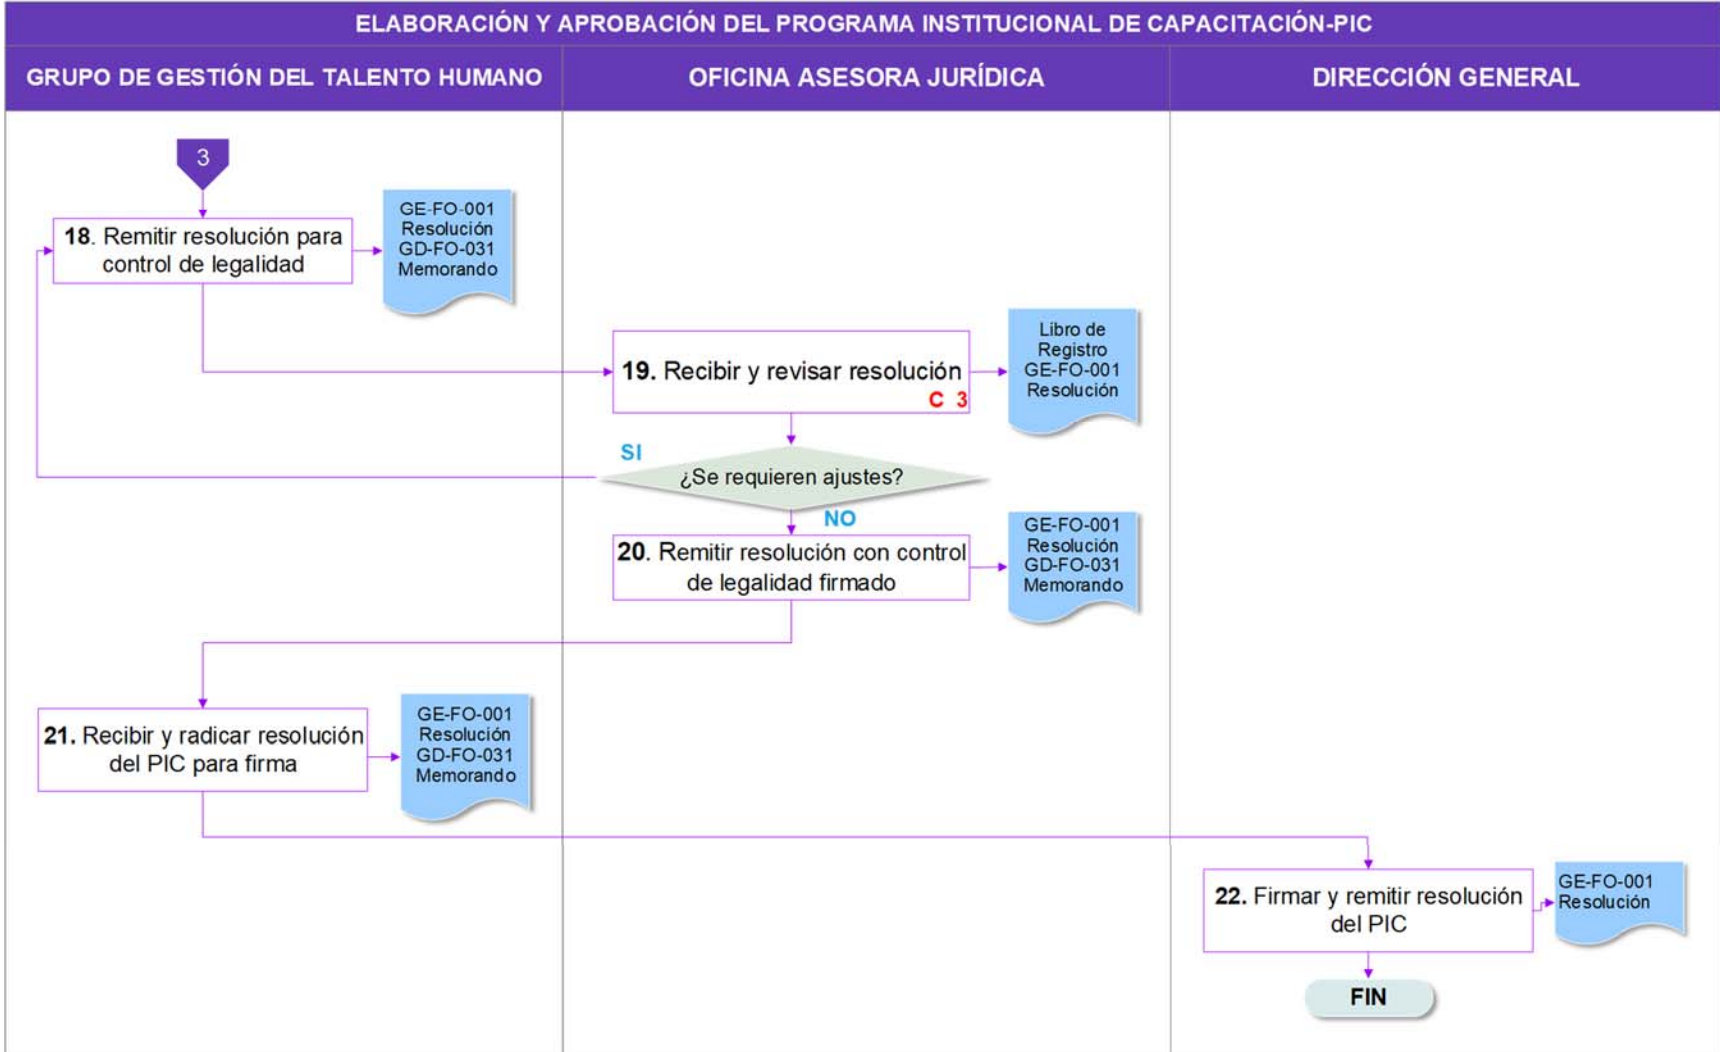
ELABORACIÓN Y APROBACIÓN DEL PROGRAMA INSTITUCIONAL DE CAPACITACIÓN-PIC

GRUPO DE GESTIÓN DEL TALENTO HUMANO

OFICINA ASESORA JURÍDICA

DIRECCIÓN GENERAL

3

18. Remitir resolución para control de legalidad

GE-FO-001 Resolución GD-FO-031 Memorando

19. Recibir y revisar resolución

C 3

Libro de Registro GE-FO-001 Resolución

SI

¿Se requieren ajustes?

NO

20. Remitir resolución con control de legalidad firmado

GE-FO-001 Resolución GD-FO-031 Memorando

21. Recibir y radicar resolución del PIC para firma

GE-FO-001 Resolución GD-FO-031 Memorando

22. Firmar y remitir resolución del PIC

GE-FO-001 Resolución

FIN